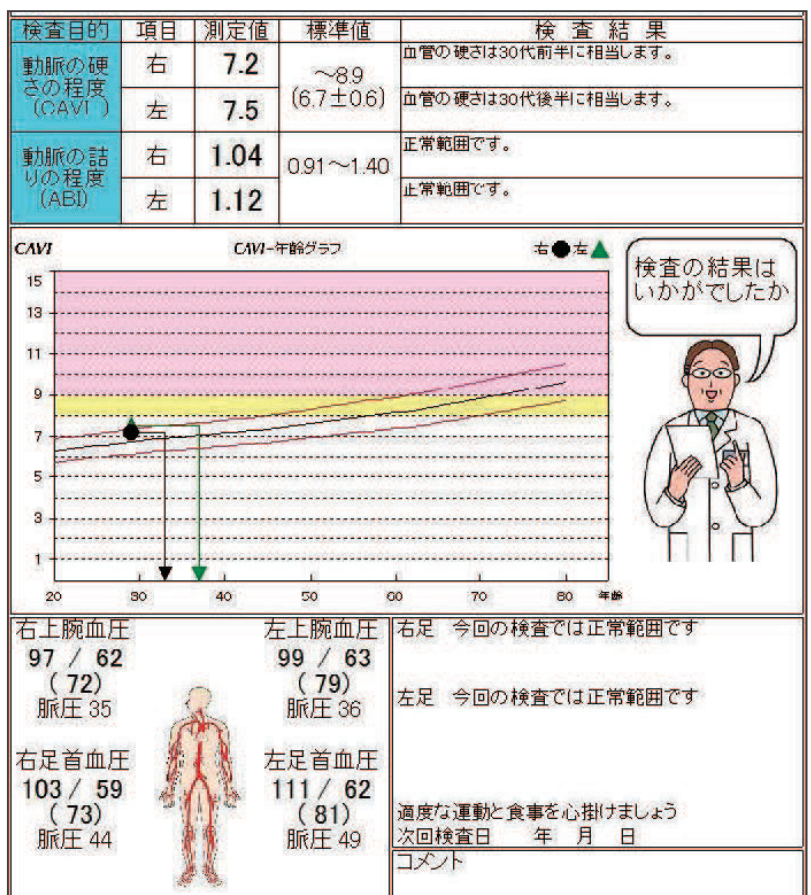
| 検査目的 | 項目 | 測定値 | 標準値 | 検 査 結 果 |
|---|---|---|---|---|
| 動脈の硬さの程度 (CAVI) | 右 | 7.2 | ～8.9 (6.7±0.6) | 血管の硬さは30代前半に相当します。 |
| | 左 | 7.5 | | 血管の硬さは30代後半に相当します。 |
| 動脈の詰りの程度 (ABI) | 右 | 1.04 | 0.91～1.40 | 正常範囲です。 |
| | 左 | 1.12 | | 正常範囲です。 |

CAVI

CAVI-年齢グラフ

右● 左▲

15
13
11
9
7
5
3
1

20 30 40 50 60 70 80 年齢

検査の結果はいかがでしたか

右上腕血圧
97 / 62
(72)
脈圧 35

左上腕血圧
99 / 63
(79)
脈圧 36

右足首血圧
103 / 59
(73)
脈圧 44

左足首血圧
111 / 62
(81)
脈圧 49

右足 今回の検査では正常範囲です

左足 今回の検査では正常範囲です

適度な運動と食事を心掛けましょう
次回検査日 年 月 日

コメント